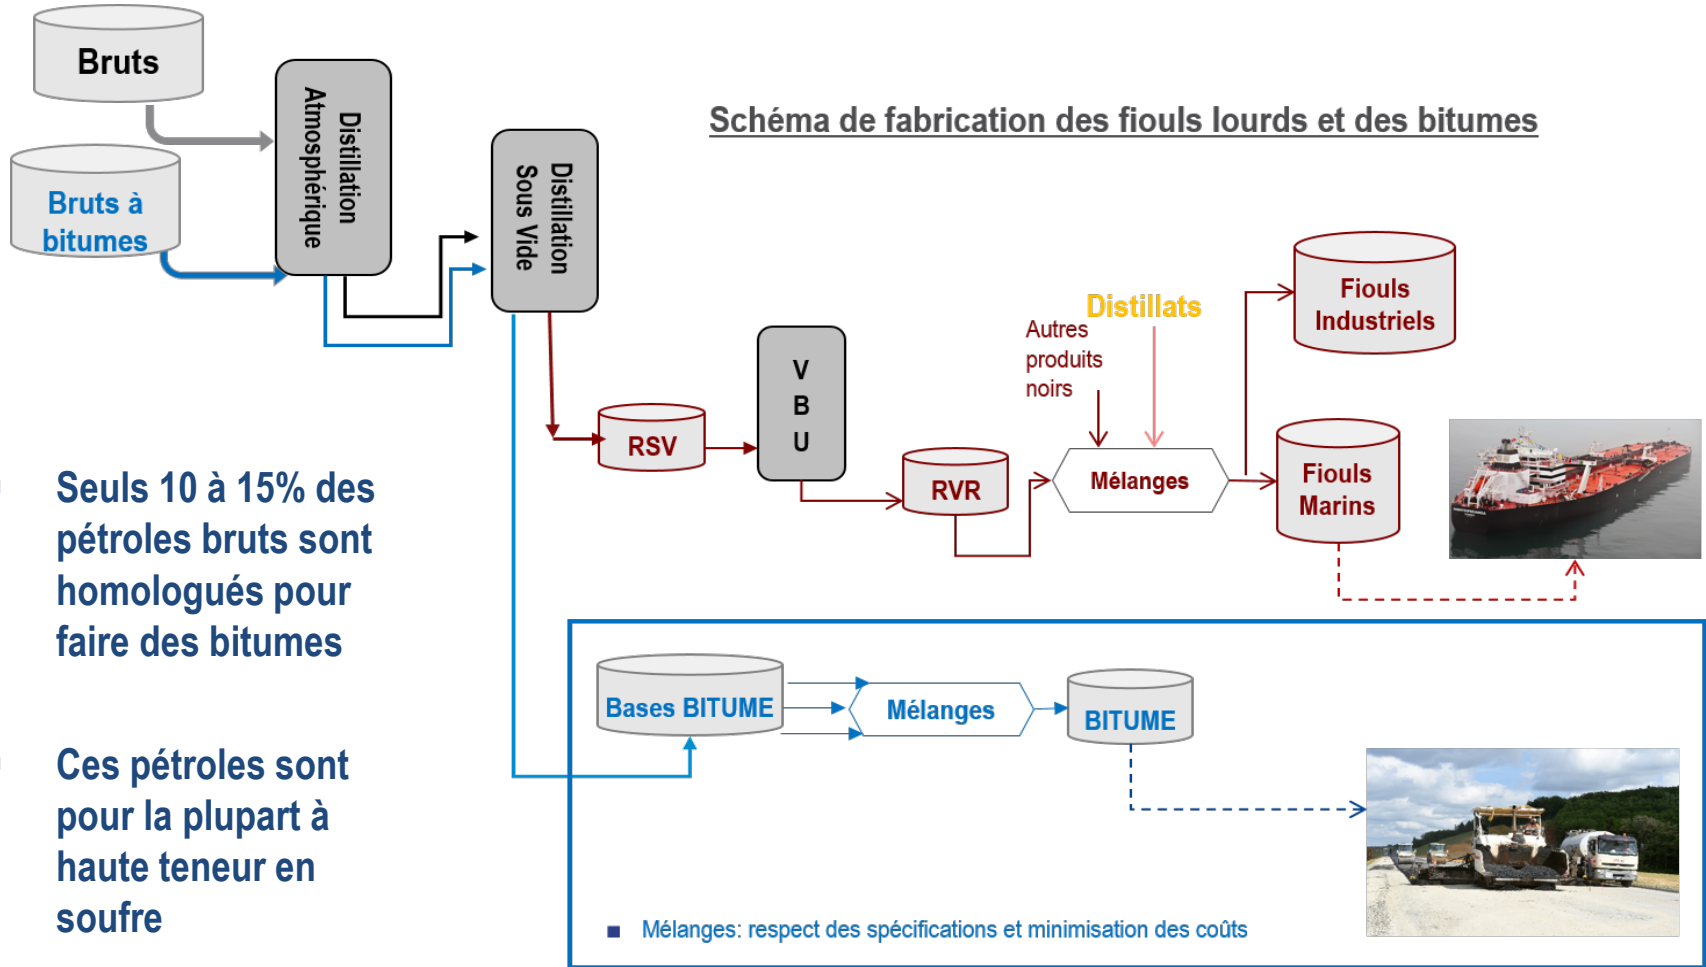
Schéma de fabrication des fiouls lourds et des bitumes

Bruts

Bruts à bitumes

Distillation Atmosphérique

Distillation Sous Vide

RSV

V B U

RVR

Autres produits noirs

Distillats

Mélanges

Fiouls Industriels

Fiouls Marins

Seuls 10 à 15% des pétroles bruts sont homologués pour faire des bitumes

Ces pétroles sont pour la plupart à haute teneur en soufre

Bases BITUME

Mélanges

BITUME

■ Mélanges: respect des spécifications et minimisation des coûts